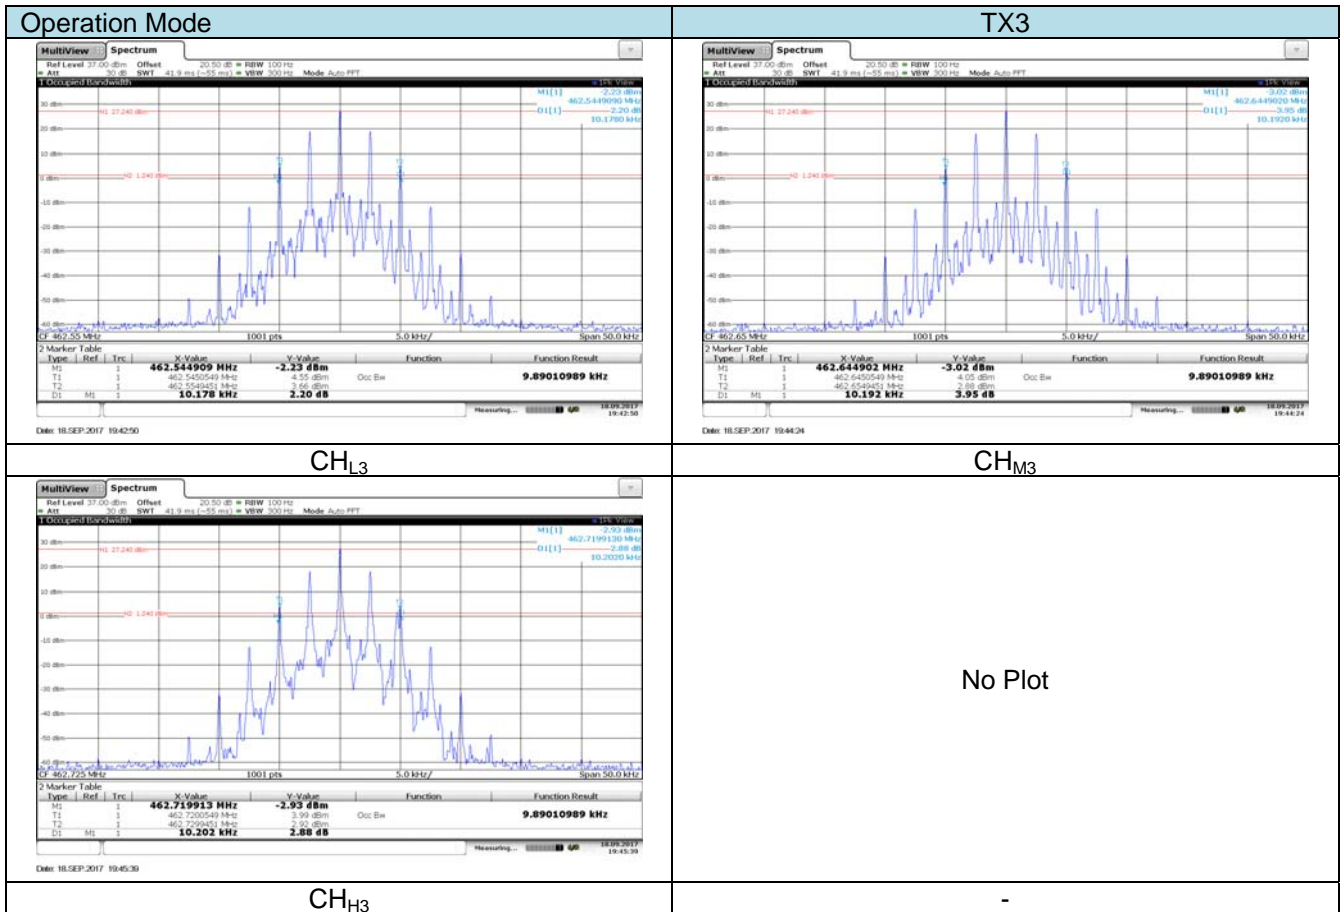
| Operation Mode | TX3 |
|---|---|
| MultiView Spectrum<br>Ref Level 37.00 dBm Offset 20.50 dB RBW 100 Hz<br>Att 30 dB SWT 41.9 ms (~55 ms) VBW 300 Hz Mode Auto FFT<br>1 Occupied Bandwidth 1Pk View<br>M1[1] -2.23 dBm 462.5449090 MHz<br>D1[1] -2.20 dB 10.1780 kHz<br>30 dBm H1 27.240 dBm<br>20 dBm<br>10 dBm<br>0 dBm H2 1.240 dBm<br>-10 dBm<br>-20 dBm<br>-30 dBm<br>-40 dBm<br>-50 dBm<br>-60 dBm<br>CF 462.55 MHz 1001 pts 5.0 kHz/ Span 50.0 kHz<br>2 Marker Table<br>Type Ref Trc X-Value Y-Value Function Function Result<br>M1 1 462.544909 MHz -2.23 dBm<br>T1 1 462.5450549 MHz 4.55 dBm Occ Bw 9.89010989 kHz<br>T2 1 462.5549451 MHz 3.66 dBm<br>D1 M1 1 10.178 kHz 2.20 dB<br>Measuring... 18.09.2017 19:42:50<br>Date: 18.SEP.2017 19:42:50 | MultiView Spectrum<br>Ref Level 37.00 dBm Offset 20.50 dB RBW 100 Hz<br>Att 30 dB SWT 41.9 ms (~55 ms) VBW 300 Hz Mode Auto FFT<br>1 Occupied Bandwidth 1Pk View<br>M1[1] -3.02 dBm 462.6449020 MHz<br>D1[1] -3.95 dB 10.1920 kHz<br>30 dBm H1 27.240 dBm<br>20 dBm<br>10 dBm<br>0 dBm H2 1.240 dBm<br>-10 dBm<br>-20 dBm<br>-30 dBm<br>-40 dBm<br>-50 dBm<br>-60 dBm<br>CF 462.65 MHz 1001 pts 5.0 kHz/ Span 50.0 kHz<br>2 Marker Table<br>Type Ref Trc X-Value Y-Value Function Function Result<br>M1 1 462.644902 MHz -3.02 dBm<br>T1 1 462.6450549 MHz 4.05 dBm Occ Bw 9.89010989 kHz<br>T2 1 462.6549451 MHz 2.88 dBm<br>D1 M1 1 10.192 kHz 3.95 dB<br>Measuring... 18.09.2017 19:44:24<br>Date: 18.SEP.2017 19:44:24 |
| CH$_{L3}$ | CH$_{M3}$ |
| MultiView Spectrum<br>Ref Level 37.00 dBm Offset 20.50 dB RBW 100 Hz<br>Att 30 dB SWT 41.9 ms (~55 ms) VBW 300 Hz Mode Auto FFT<br>1 Occupied Bandwidth 1Pk View<br>M1[1] -2.93 dBm 462.7199130 MHz<br>D1[1] -2.88 dB 10.2020 kHz<br>30 dBm H1 27.240 dBm<br>20 dBm<br>10 dBm<br>0 dBm H2 1.240 dBm<br>-10 dBm<br>-20 dBm<br>-30 dBm<br>-40 dBm<br>-50 dBm<br>-60 dBm<br>CF 462.725 MHz 1001 pts 5.0 kHz/ Span 50.0 kHz<br>2 Marker Table<br>Type Ref Trc X-Value Y-Value Function Function Result<br>M1 1 462.719913 MHz -2.93 dBm<br>T1 1 462.7200549 MHz 3.99 dBm Occ Bw 9.89010989 kHz<br>T2 1 462.7299451 MHz 2.92 dBm<br>D1 M1 1 10.202 kHz 2.88 dB<br>Measuring... 18.09.2017 19:45:39<br>Date: 18.SEP.2017 19:45:39 | No Plot |
| CH$_{H3}$ | - |